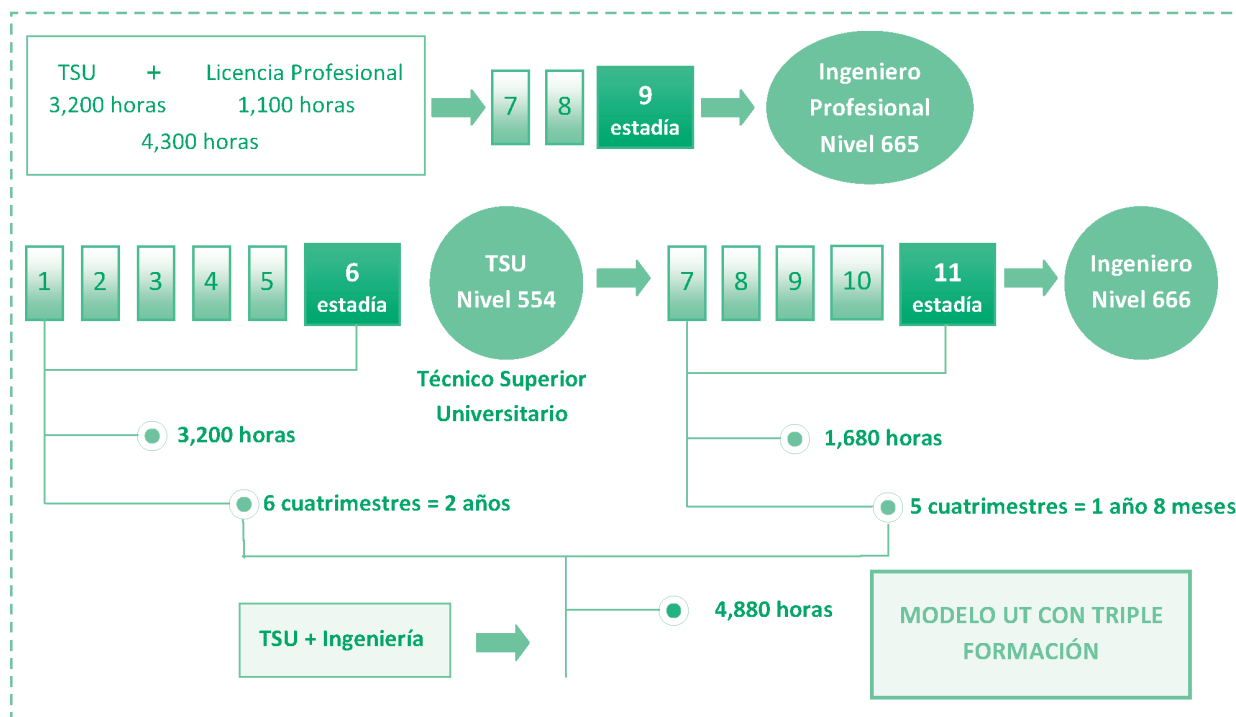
TSU + Licencia Profesional
3,200 horas 1,100 horas
4,300 horas

7
8
9
estadía

Ingeniero Profesional Nivel 665

1
2
3
4
5
6
estadía

TSU Nivel 554

Técnico Superior Universitario

7
8
9
10
11
estadía

Ingeniero Nivel 666

3,200 horas

6 cuatrimestres = 2 años

1,680 horas

5 cuatrimestres = 1 año 8 meses

TSU + Ingeniería

4,880 horas

MODELO UT CON TRIPLE FORMACIÓN